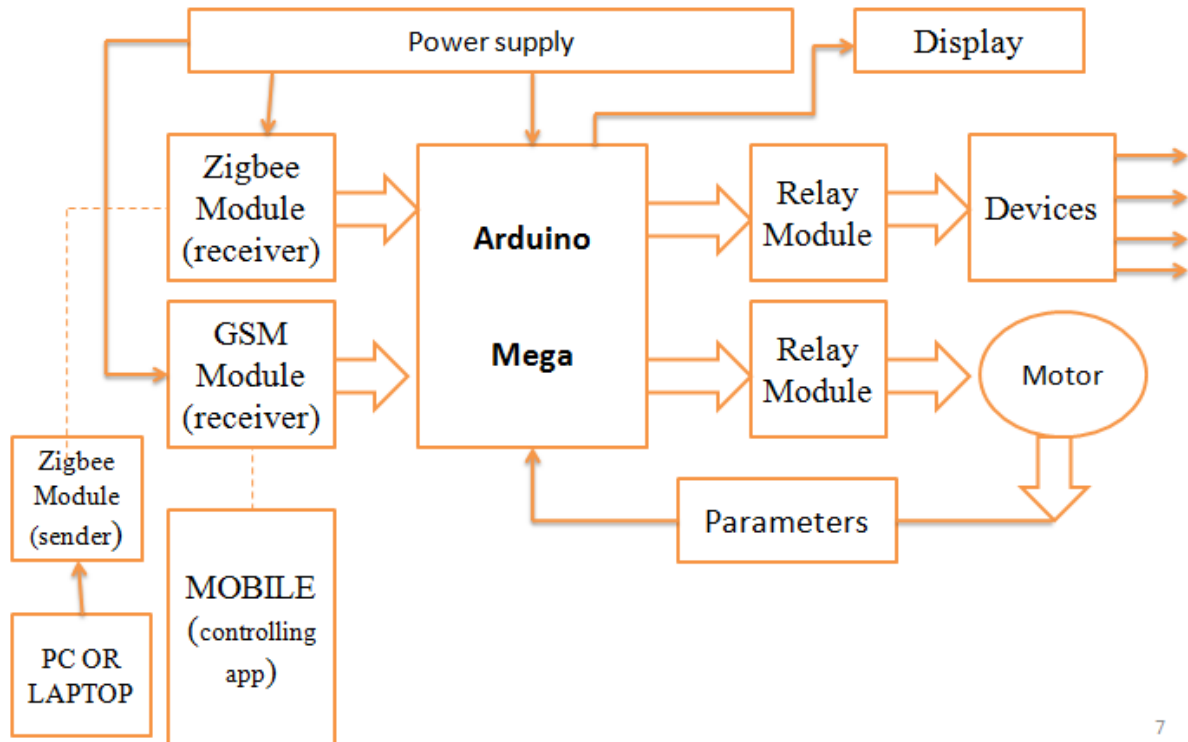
Power supply

Display

Zigbee Module (receiver)

Arduino

Mega

Relay Module

Devices

GSM Module (receiver)

Relay Module

Motor

Zigbee Module (sender)

Parameters

MOBILE (controlling app)

PC OR LAPTOP

7